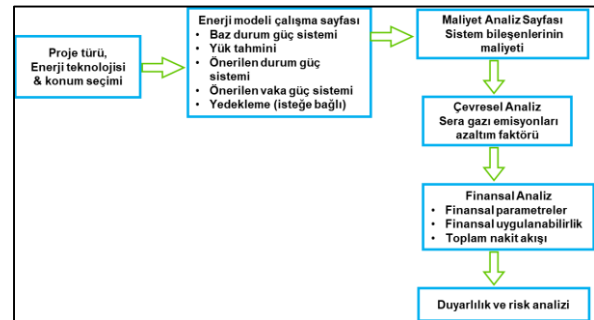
Proje türü, Enerji teknolojisi & konum seçimi

Enerji modeli çalışma sayfası
- Baz durum güç sistemi
- Yük tahmini
- Önerilen durum güç sistemi
- Önerilen vaka güç sistemi
- Yedekleme (isteğe bağlı)

Maliyet Analiz Sayfası
Sistem bileşenlerinin maliyeti

Çevresel Analiz
Sera gazı emisyonları azaltım faktörü

Finansal Analiz
- Finansal parametreler
- Finansal uygulanabilirlik
- Toplam nakit akışı

Duyarlılık ve risk analizi